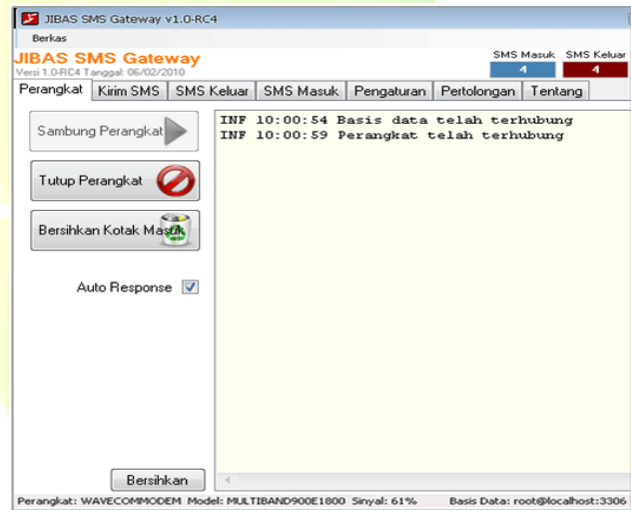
JIBAS SMS Gateway v1.0-RC4

Berkas

JIBAS SMS Gateway
Versi 1.0-RC4 Tanggal: 06/02/2010

SMS Masuk 4
SMS Keluar 4

Perangkat | Kirim SMS | SMS Keluar | SMS Masuk | Pengaturan | Pertolongan | Tentang

Sambung Perangkat

Tutup Perangkat

Bersihkan Kotak Masuk

Auto Response

INF 10:00:54 Basis data telah terhubung
INF 10:00:59 Perangkat telah terhubung

Bersihkan

Perangkat: WAVECOMMODEM Model: MULTIBAND900E1800 Sinyal: 61% Basis Data: root@localhost:3306